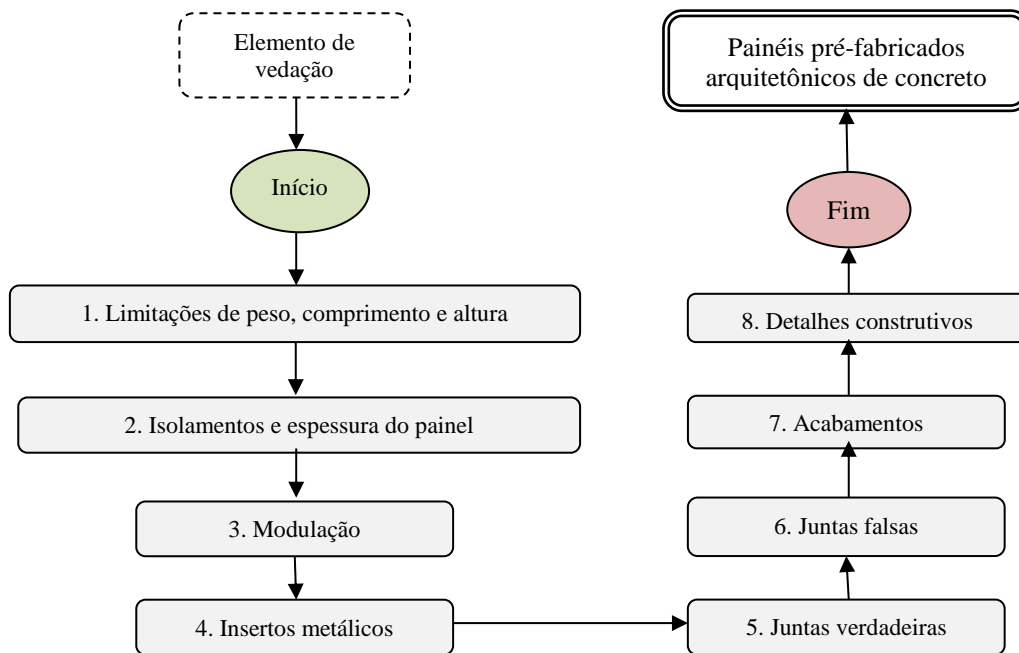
Elemento de vedação

Início

1. Limitações de peso, comprimento e altura

2. Isolamentos e espessura do painel

3. Modulação

4. Insertos metálicos

5. Juntas verdadeiras

6. Juntas falsas

7. Acabamentos

8. Detalhes construtivos

Fim

Painéis pré-fabricados arquitetônicos de concreto